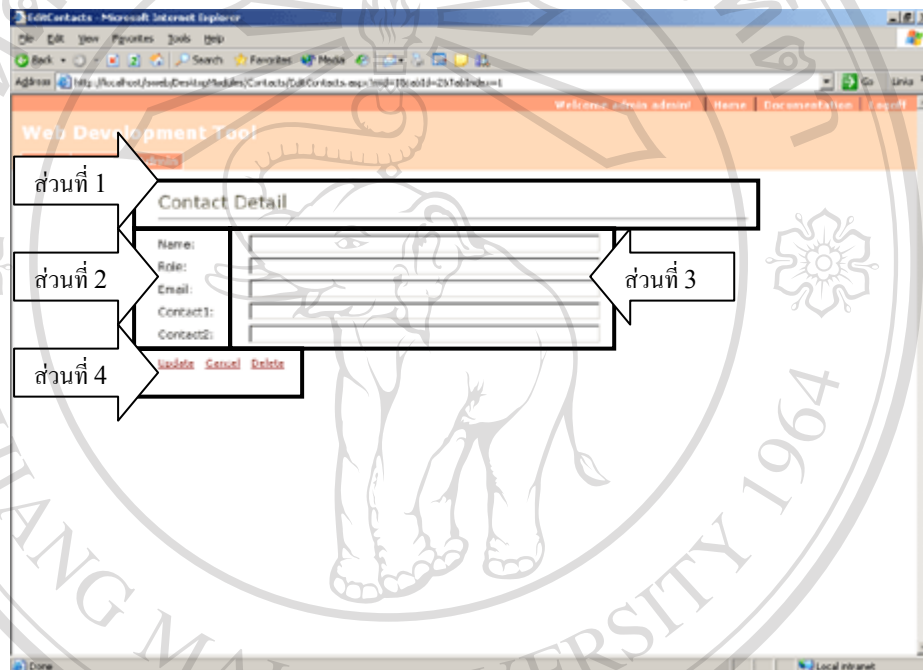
EditContacts - Microsoft Internet Explorer

File Edit View Favorites Tools Help

Back Search Favorites Media

Address http://localhost/webDesktopModules/Contacts/EditContacts.aspx?mid=10&tabId=2&TabIndex=1

Go Links

Welcome admin admin! | Home | Documentation | Logoff

Web Development Tool

ส่วนที่ 1

Contact Detail

Name:

Role:

Email:

Contact1:

Contact2:

ส่วนที่ 2

ส่วนที่ 3

ส่วนที่ 4

Update Cancel Delete

HIANG MAI UNIVERSITY 1964

Done

Local intranet